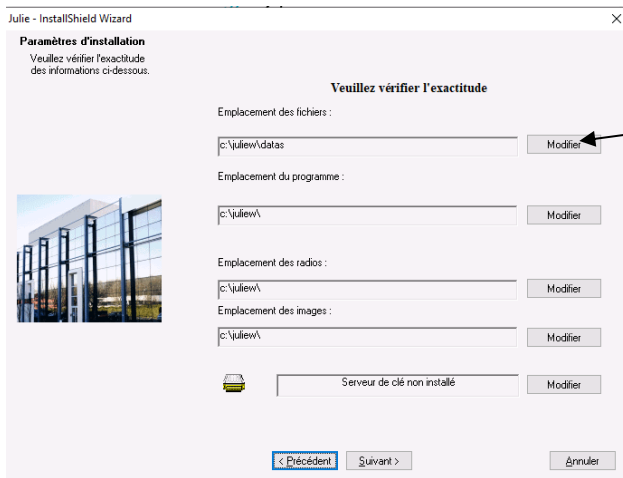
Julie - InstallShield Wizard

×

Paramètres d'installation

Veuillez vérifier l'exactitude des informations ci-dessous.

Veuillez vérifier l'exactitude

Emplacement des fichiers :

c:\juliew\datas

Modifier

Emplacement du programme :

c:\juliew\

Modifier

Emplacement des radios :

c:\juliew\

Modifier

Emplacement des images :

c:\juliew\

Modifier

Serveur de clé non installé

Modifier

< Précédent

Suivant >

Annuler